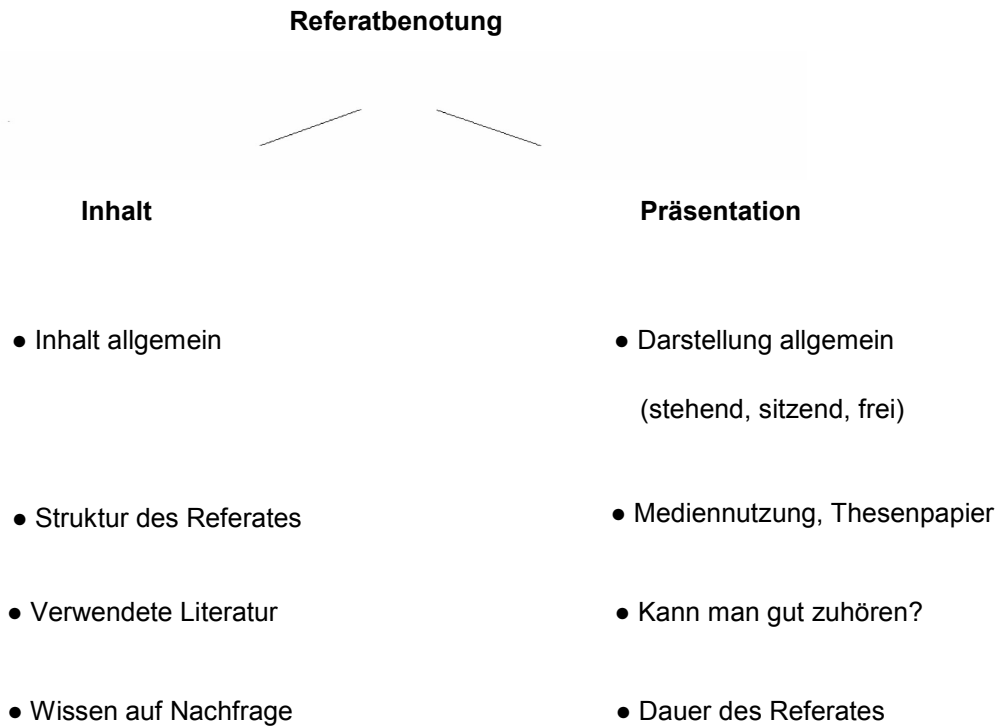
Referatbenotung

Inhalt

● Inhalt allgemein

● Struktur des Referates

● Verwendete Literatur

● Wissen auf Nachfrage

Präsentation

● Darstellung allgemein (stehend, sitzend, frei)

● Mediennutzung, Thesenpapier

● Kann man gut zuhören?

● Dauer des Referates